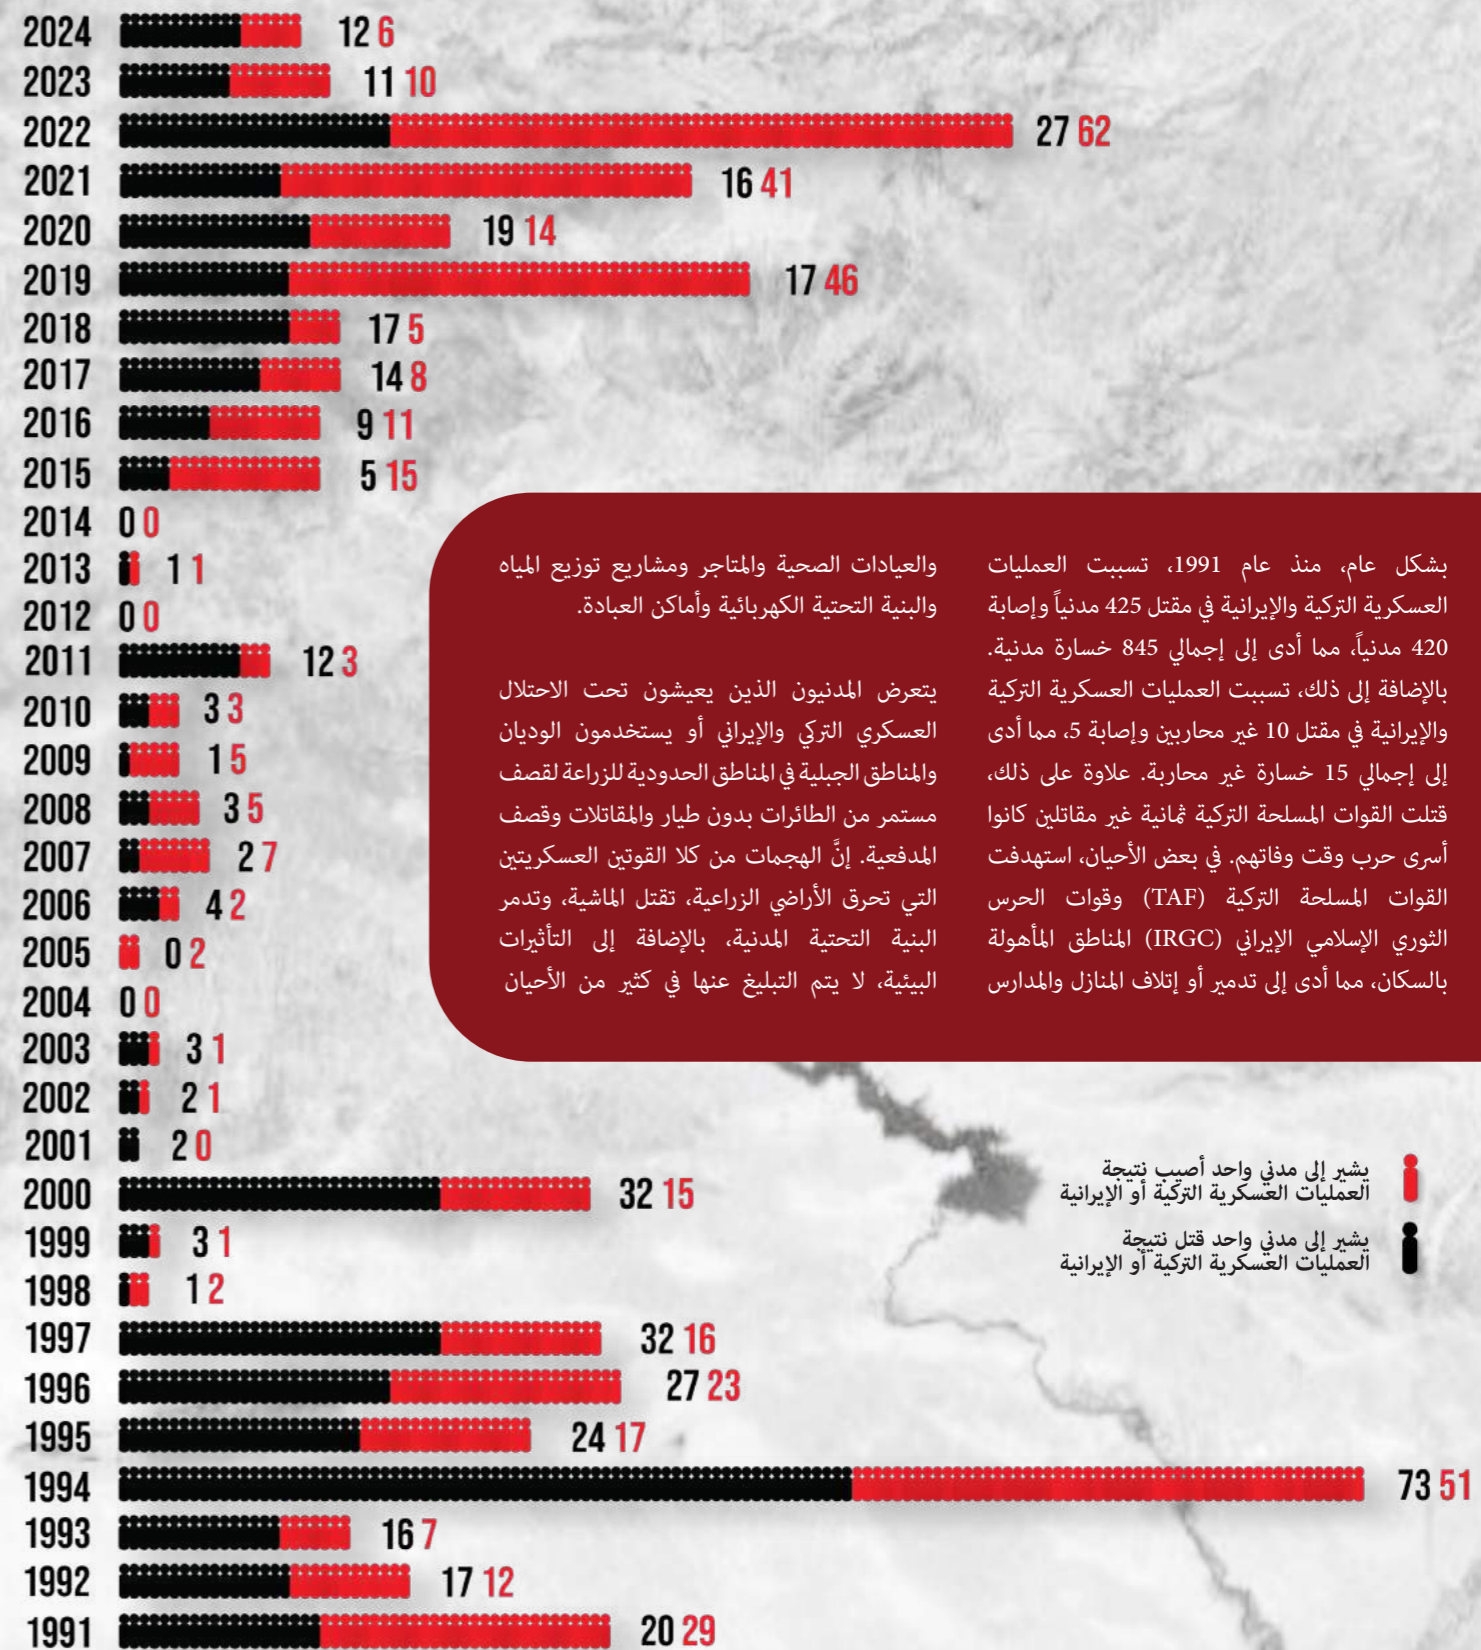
2024 12 6
2023 11 10
2022 27 62
2021 16 41
2020 19 14
2019 17 46
2018 17 5
2017 14 8
2016 9 11
2015 5 15
2014 0 0
2013 1 1
2012 0 0
2011 12 3
2010 3 3
2009 1 5
2008 3 5
2007 2 7
2006 4 2
2005 0 2
2004 0 0
2003 3 1
2002 2 1
2001 2 0
2000 32 15
1999 3 1
1998 1 2
1997 32 16
1996 27 23
1995 24 17
1994 73 51
1993 16 7
1992 17 12
1991 20 29

بشكل عام، منذ عام 1991، تسببت العمليات العسكرية التركية والإيرانية في مقتل 425 مدنياً وإصابة 420 مدنياً، مما أدى إلى إجمالي 845 خسارة مدنية. بالإضافة إلى ذلك، تسببت العمليات العسكرية التركية والإيرانية في مقتل 10 غير محاربين وإصابة 5، مما أدى إلى إجمالي 15 خسارة غير محاربة. علاوة على ذلك، قتلت القوات المسلحة التركية ثمانية غير مقاتلين كانوا أسرى حرب وقت وفاتهم. في بعض الأحيان، استهدفت القوات المسلحة التركية (TAF) وقوات الحرس الثوري الإسلامي الإيراني (IRGC) المناطق المأهولة بالسكان، مما أدى إلى تدمير أو إتلاف المنازل والمدارس والعيادات الصحية والمتاجر ومشاريع توزيع المياه والبنية التحتية الكهربائية وأماكن العبادة.

يتعرض المدنيون الذين يعيشون تحت الاحتلال العسكري التركي والإيراني أو يستخدمون الوديان والمناطق الجبلية في المناطق الحدودية للزراعة لقصف مستمر من الطائرات بدون طيار والمقاتلات وقصف المدفعية. إنَّ الهجمات من كلا القوتين العسكريتين التي تحرق الأراضي الزراعية، تقتل الماشية، وتدمر البنية التحتية المدنية، بالإضافة إلى التأثيرات البيئية، لا يتم التبليغ عنها في كثير من الأحيان

يشير إلى مدني واحد أصيب نتيجة العمليات العسكرية التركية أو الإيرانية

يشير إلى مدني واحد قتل نتيجة العمليات العسكرية التركية أو الإيرانية